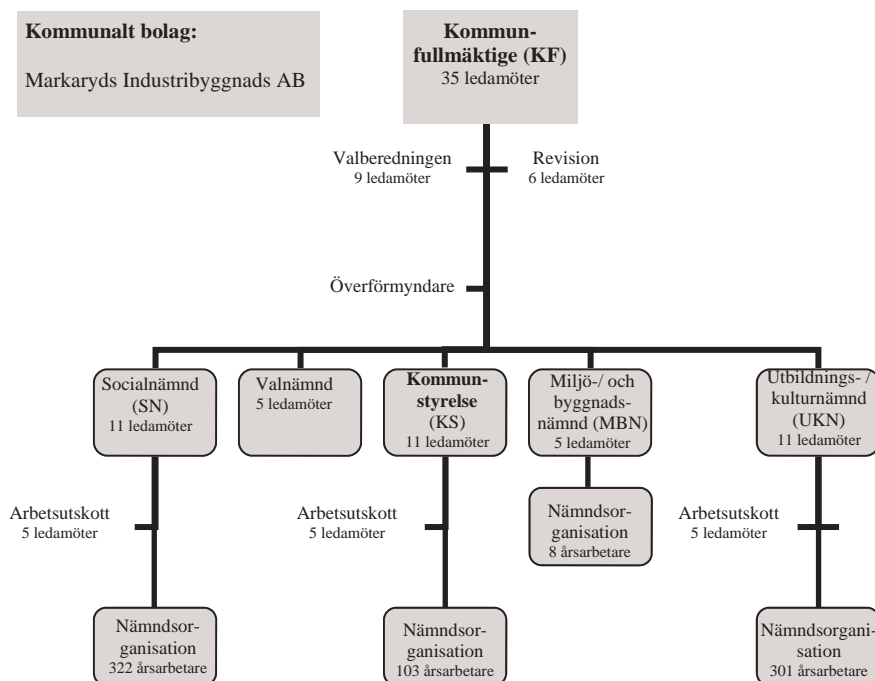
**Kommunalt bolag:**

Markaryds Industribyggnads AB

**Kommunfullmäktige (KF)**
35 ledamöter

Valberedningen
9 ledamöter

Revision
6 ledamöter

Överförmyndare

Socialnämnd (SN)
11 ledamöter

Valnämnd
5 ledamöter

**Kommunstyrelse** (KS)
11 ledamöter

Miljö-/ och byggnadsnämnd (MBN)
5 ledamöter

Utbildnings- / kulturnämnd (UKN)
11 ledamöter

Arbetsutskott
5 ledamöter

Arbetsutskott
5 ledamöter

Nämndsorganisation
8 årsarbetare

Arbetsutskott
5 ledamöter

Nämndsorganisation
322 årsarbetare

Nämndsorganisation
103 årsarbetare

Nämndsorganisation
301 årsarbetare